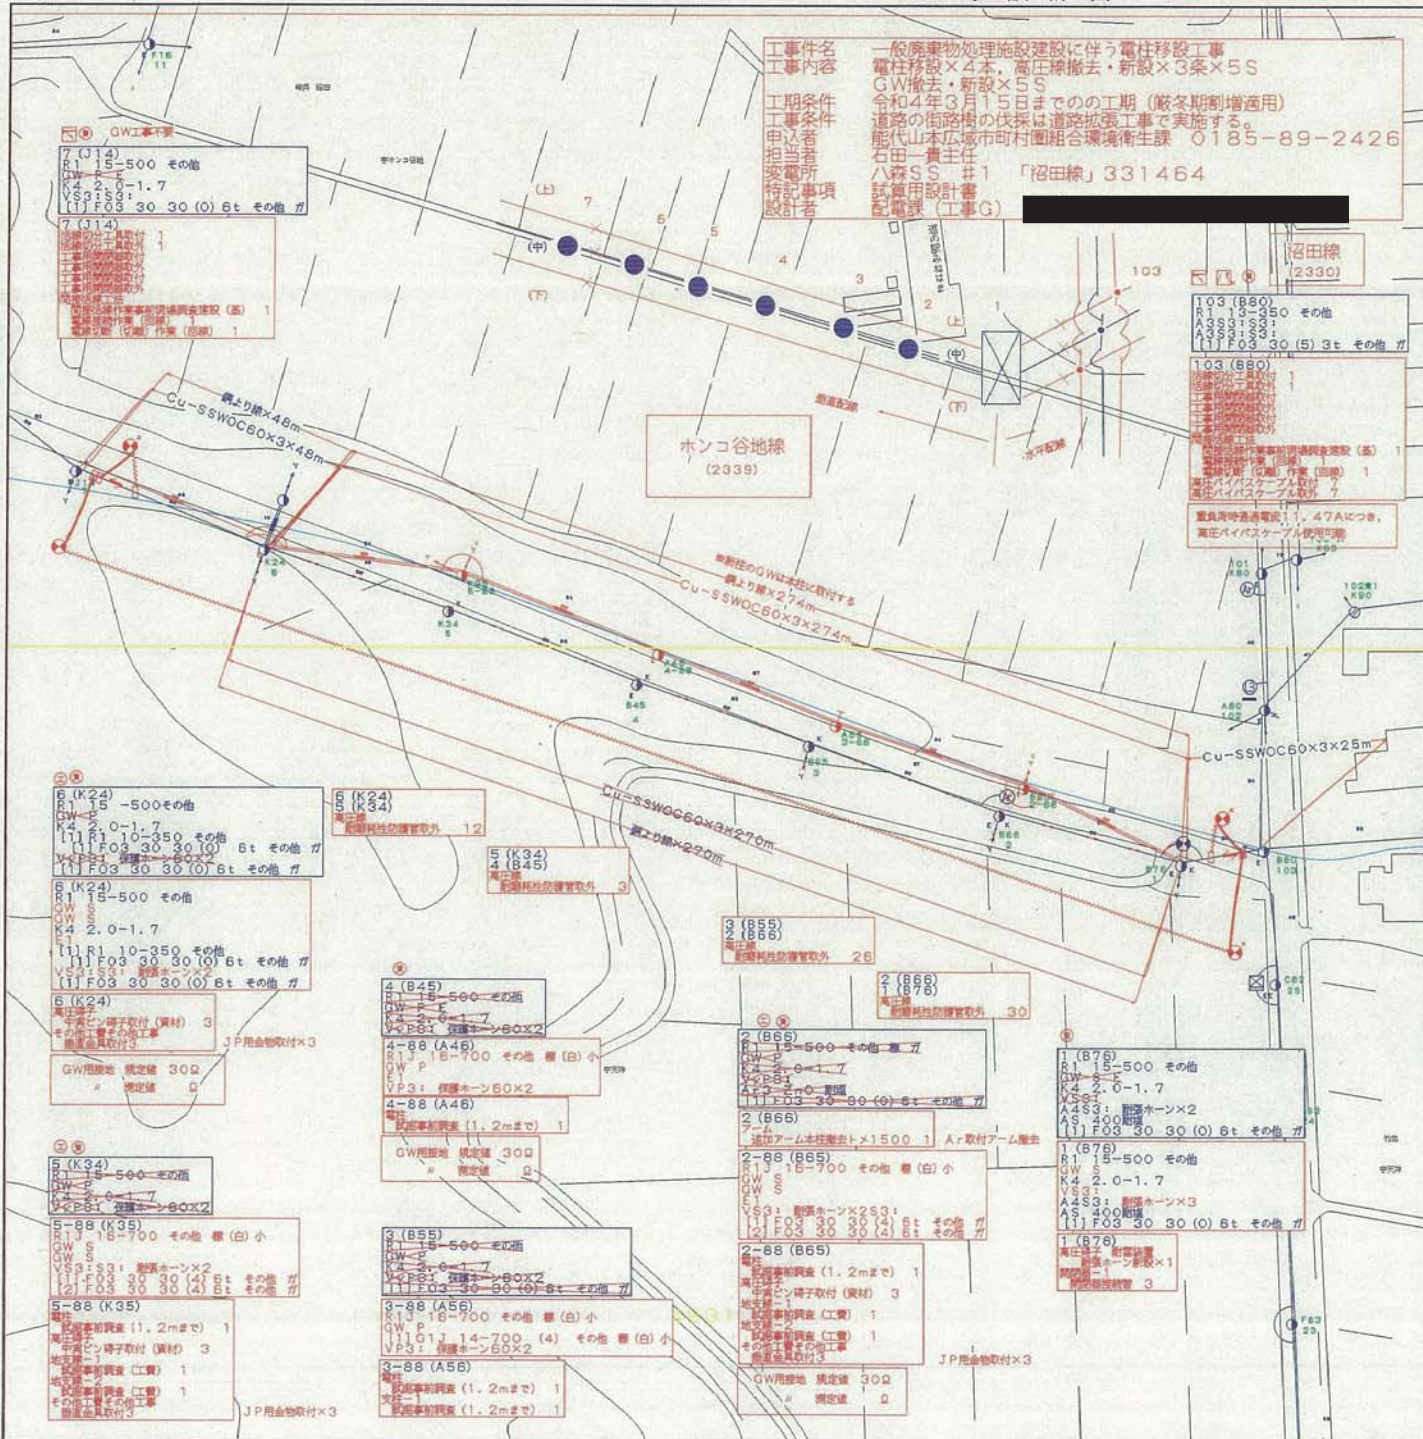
工事件名 一般廃棄物処理施設建設に伴う電柱移設工事
工事内容 電柱移設×4本，高圧線撤去・新設×3条×5S
GW撤去・新設×5S
工期条件 令和4年3月15日までの工期（厳冬期割増適用）
工事条件 道路の街路樹の伐採は道路拡張工事で実施する。
申込者 能代山本広域市町村圏組合環境衛生課 0185-89-2426
担当者 石田一貴主任
変電所 八森SS #1 「沼田線」331464
特記事項 試算用設計書
設計者 配電課（工事G）

沼田線
(2330)

ホンコ谷地線
(2339)

GW工事不要

7 (J14)
R1 15-500 その他
GW P E
K4 2.0-1.7
VS3:S3:
[1] F03 30 30 (0) 6t その他 ガ

7 (J14)
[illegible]

103 (B80)
R1 13-350 その他
A3S3:S3:
A3S3:S3:
[1] F03 30 (5) 3t その他 ガ

103 (B80)
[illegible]
高圧バイパスケーブル取付 7
高圧バイパスケーブル取外 7

重負荷時通過電流11．47Aにつき，高圧バイパスケーブル使用可能

鋼より線×48m
Cu-SSWOC60×3×48m

無断柱のGWは本柱に取付する
鋼より線×274m
Cu-SSWOC60×3×274m

Cu-SSWOC60×3×25m

Cu-SSWOC60×3×270m
鋼より線×270m

(上) (中) (下)
7 6 5 4 3 2 1
103

6 (K24)
R1 15 -500その他
GW P
K4 2.0-1.7
[1] R1 10-350 その他
[1] F03 30 30 (0) 6t その他 ガ
VVP83: 保護ホーン60×2
[1] F03 30 30 (0) 6t その他 ガ

6 (K24)
5 (K34)
高圧線
耐候性防護管取外 12

5 (K34)
4 (B45)
高圧線
耐候性防護管取外 3

6 (K24)
R1 15-500 その他
GW S
K4 2.0-1.7
E1
[1] R1 10-350 その他
[1] F03 30 30 (0) 6t その他 ガ
VS3:S3: 耐雷ホーン×2
[1] F03 30 30 (0) 6t その他 ガ

6 (K24)
高圧碍子
中実ピン碍子取付 (資材) 3
その他工費その他工事
腕金金具取付3

JP用金物取付×3

GW用接地 規定値 30Ω
〃 測定値 Ω

4 (B45)
R1 15-500 その他
GW P E
K4 2.0-1.7
VVP81: 保護ホーン60×2

4-88 (A46)
R1J 16-700 その他 根(白) 小
GW P
E
VP3: 保護ホーン60×2

4-88 (A46)
電柱
試掘事前調査 (1．2mまで) 1

GW用接地 規定値 30Ω
〃 測定値 Ω

3 (B55)
2 (B66)
高圧線
耐候性防護管取外 26

2 (B66)
1 (B76)
高圧線
耐候性防護管取外 30

2 (B66)
R1 15-500 その他 根 ガ
GW P
K4 2.0-1.7
VVP83
[1] F03 30 30 (0) 6t その他 ガ

2 (B66)
アーム
追加アーム本柱撤去 L×1500 1 Ar取付アーム撤去

2-88 (B65)
R1J 16-700 その他 根(白) 小
GW S
GW S
E1
VS3: 耐雷ホーン×2S3:
[1] F03 30 30 (4) 6t その他 ガ
[2] F03 30 30 (4) 6t その他 ガ

2-88 (B65)
電柱
試掘事前調査 (1．2mまで) 1
高圧碍子
中実ピン碍子取付 (資材) 3
地支線
試掘事前調査 (工費) 1
地支線
試掘事前調査 (工費) 1
その他工費その他工事
腕金金具取付3

JP用金物取付×3

GW用接地 規定値 30Ω
〃 測定値 Ω

1 (B76)
R1 15-500 その他
GW P E
K4 2.0-1.7
VS3:
A4S3: 耐雷ホーン×2
AS 400
[1] F03 30 30 (0) 6t その他 ガ

1 (B76)
R1 15-500 その他
GW S
K4 2.0-1.7
VS3:
A4S3: 耐雷ホーン×3
AS 400
[1] F03 30 30 (0) 6t その他 ガ

1 (B76)
高圧碍子 耐雷装置
耐雷ホーン新設×1
開閉器
開閉器接続管 3

5 (K34)
R1 15-500 その他
GW P
K4 2.0-1.7
VVP81 保護ホーン60×2

5-88 (K35)
R1J 16-700 その他 根(白) 小
GW S
GW S
VS3:S3: 耐雷ホーン×2
[1] F03 30 30 (4) 6t その他 ガ
[2] F03 30 30 (4) 6t その他 ガ

5-88 (K35)
電柱
試掘事前調査 (1．2mまで) 1
高圧碍子
中実ピン碍子取付 (資材) 3
地支線
試掘事前調査 (工費) 1
地支線
試掘事前調査 (工費) 1
その他工費その他工事
腕金金具取付3

JP用金物取付×3

3 (B55)
R1 15-500 その他
GW P
K4 2.0-1.7
VVP81 保護ホーン60×2
[1] F03 30 30 (0) 6t その他 ガ

3-88 (A56)
R1J 16-700 その他 根(白) 小
GW P
[1] G1J 14-700 (4) その他 根(白) 小
VP3: 保護ホーン60×2

3-88 (A56)
電柱
試掘事前調査 (1．2mまで) 1
支柱
試掘事前調査 (1．2mまで) 1

K24 6
K34 5
B45 4
B65 3
B66 2
B76 1
F16 11
101 K80
102#1 K90
A80 102
B80 103
C82 23
F83 23